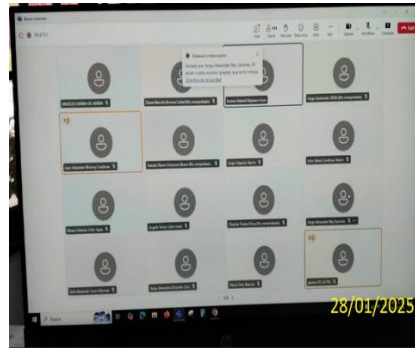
Reunión de Microsoft Teams

Subtítulos y transcripción

Iniciado por Jorge Alexander Rey Sanchez. Al unirse a esta reunión, aceptas que se te mencione. Directiva de privacidad

Chat
Personas
Levantar
Reaccionar
Vista
Más
Cámara
Micrófono
Compartir
Salir

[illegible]
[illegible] (No comprobado)
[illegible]
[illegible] (No comprobado)
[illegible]
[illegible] (No comprobado)
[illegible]
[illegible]
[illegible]
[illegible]
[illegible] (No comprobado)
Jorge Alexander Rey Sanchez
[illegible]
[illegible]
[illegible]
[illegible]

Buscar

28/01/2025